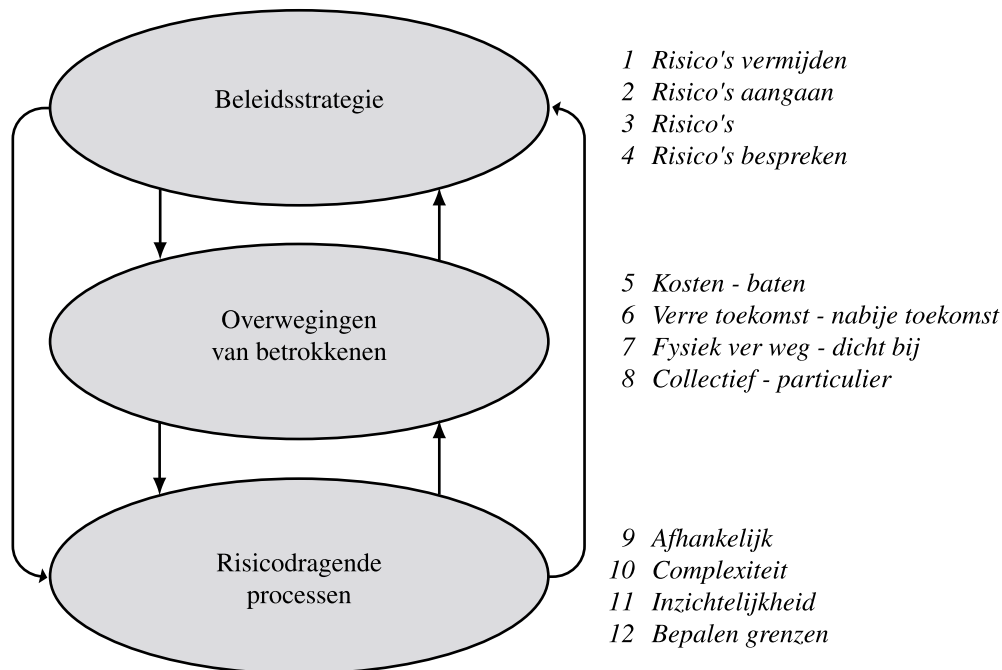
Beleidsstrategie

Overwegingen van betrokkenen

Risicodragende processen

1 Risico's vermijden
2 Risico's aangaan
3 Risico's
4 Risico's bespreken

5 Kosten - baten
6 Verre toekomst - nabije toekomst
7 Fysiek ver weg - dicht bij
8 Collectief - particulier

9 Afhankelijk
10 Complexiteit
11 Inzichtelijkheid
12 Bepalen grenzen